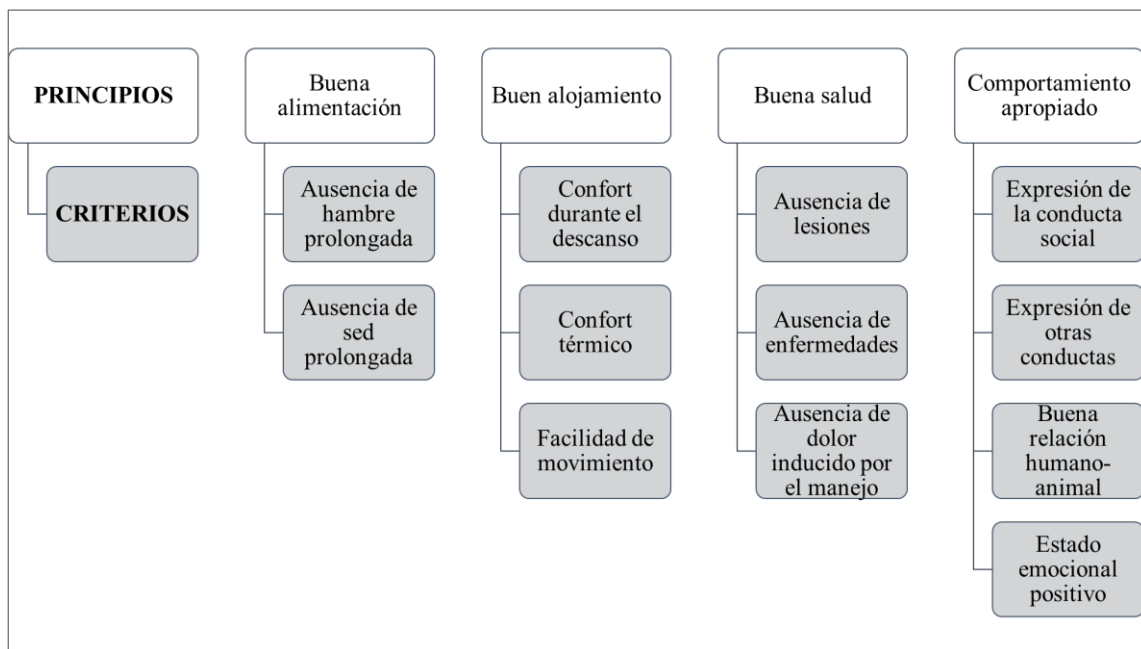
PRINCIPIOS

CRITERIOS

Buena alimentación

Ausencia de hambre prolongada

Ausencia de sed prolongada

Buen alojamiento

Confort durante el descanso

Confort térmico

Facilidad de movimiento

Buena salud

Ausencia de lesiones

Ausencia de enfermedades

Ausencia de dolor inducido por el manejo

Comportamiento apropiado

Expresión de la conducta social

Expresión de otras conductas

Buena relación humano-animal

Estado emocional positivo